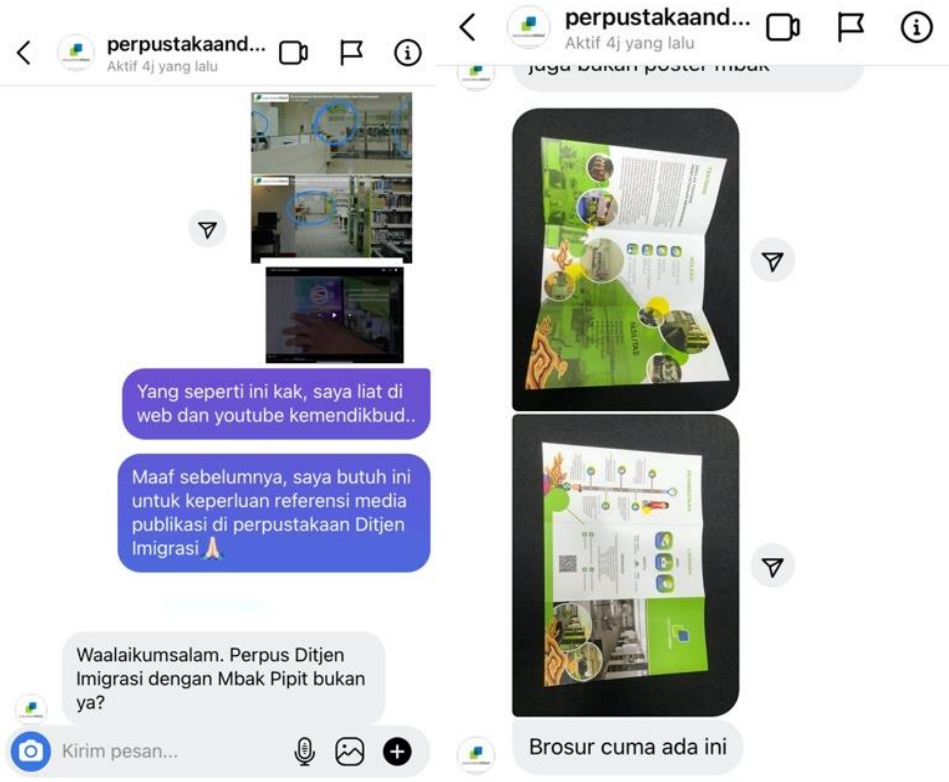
perpustakaand...
Aktif 4j yang lalu

Yang seperti ini kak, saya liat di web dan youtube kemendikbud..

Maaf sebelumnya, saya butuh ini untuk keperluan referensi media publikasi di perpustakaan Ditjen Imigrasi 🙏

Waalaikumsalam. Perpus Ditjen Imigrasi dengan Mbak Pipit bukan ya?

Kirim pesan...

perpustakaand...
Aktif 4j yang lalu

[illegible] bukan poster mbak

KOLEKSI
FASILITAS

Brosur cuma ada ini